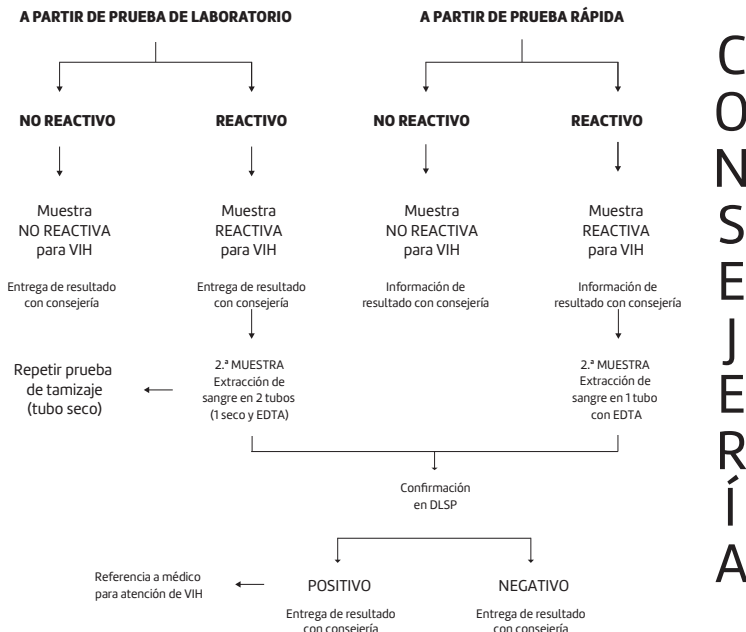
A PARTIR DE PRUEBA DE LABORATORIO

A PARTIR DE PRUEBA RÁPIDA

NO REACTIVO

REACTIVO

NO REACTIVO

REACTIVO

Muestra NO REACTIVA para VIH

Entrega de resultado con consejería

Muestra REACTIVA para VIH

Entrega de resultado con consejería

Muestra NO REACTIVA para VIH

Información de resultado con consejería

Muestra REACTIVA para VIH

Información de resultado con consejería

Repetir prueba de tamizaje (tubo seco)

2.ª MUESTRA Extracción de sangre en 2 tubos (1 seco y EDTA)

2.ª MUESTRA Extracción de sangre en 1 tubo con EDTA

Confirmación en DLSP

Referencia a médico para atención de VIH

POSITIVO

Entrega de resultado con consejería

NEGATIVO

Entrega de resultado con consejería

CONSEJERÍA